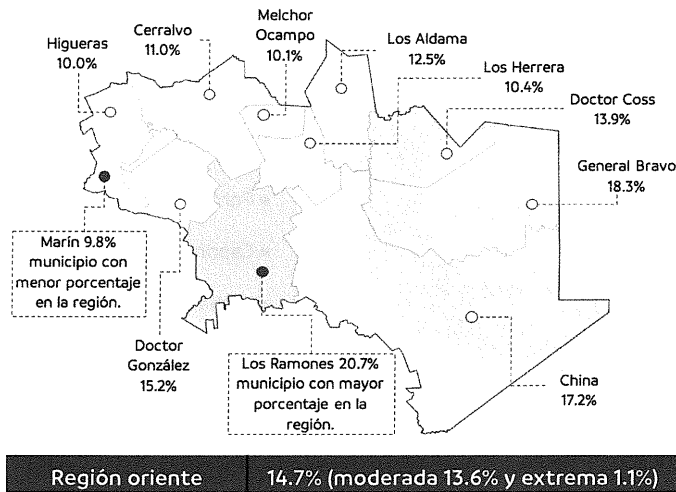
Higueras
10.0%

Cerralvo
11.0%

Melchor
Ocampo
10.1%

Los Aldama
12.5%

Los Herrera
10.4%

Doctor Coss
13.9%

General Bravo
18.3%

Marín 9.8%
municipio con
menor porcentaje
en la región.

Doctor
González
15.2%

Los Ramones 20.7%
municipio con mayor
porcentaje en la
región.

China
17.2%

| Región oriente | 14.7% (moderada 13.6% y extrema 1.1%) |